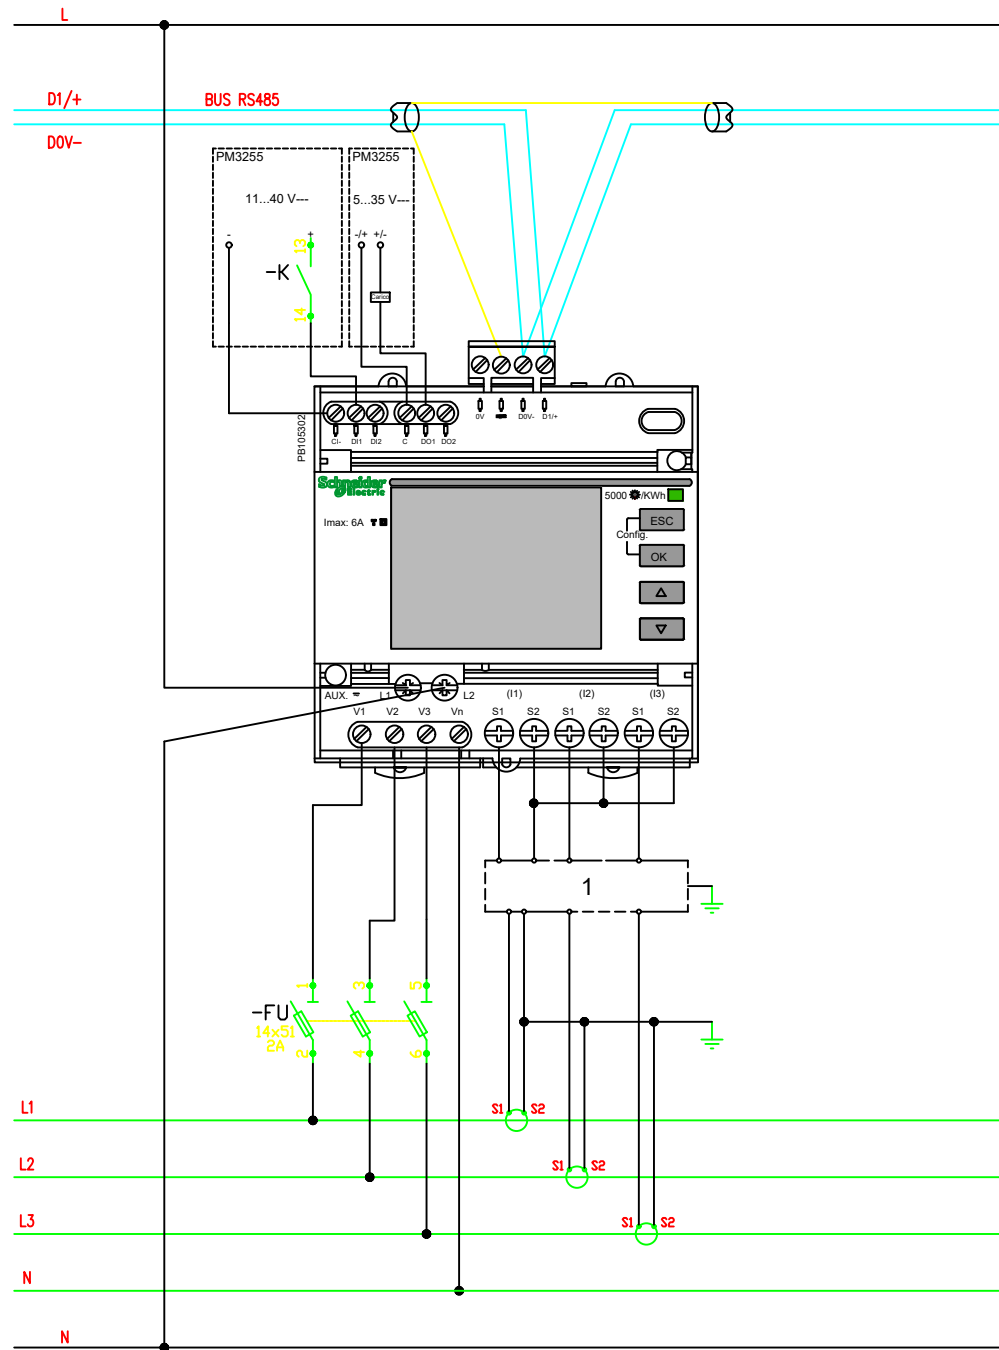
L

D1/+ BUS RS485

D0V-

PM3255

11...40 V---

- +

13

-K

14

PM3255

5...35 V---

-/+ +/-

Carico

PB105302

CI- DI1 DI2 C DO1 DO2

0V D0V- D1/+

Schneider Electric

5000 /KWh

Imax: 6A

ESC

Config.

OK

AUX. L1 L2 (I1) (I2) (I3)

V1 V2 V3 Vn S1 S2 S1 S2 S1 S2

1

1 3 5

-FU

14x51

2A

2 4 6

L1 S1 S2

L2 S1 S2

L3 S1 S2

N

N